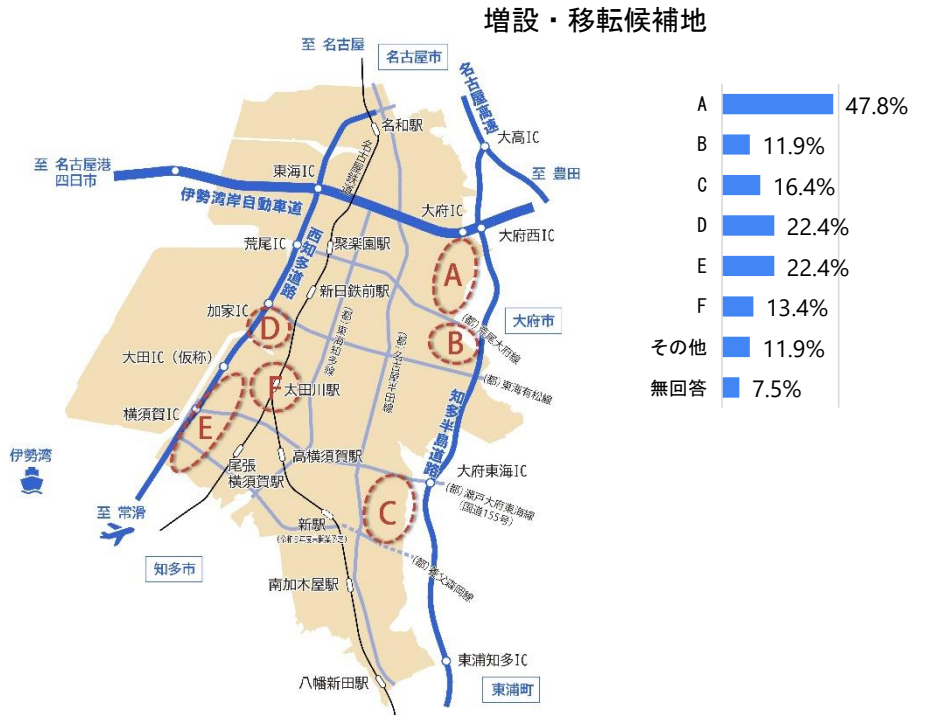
至 名古屋

名古屋市

名古屋高速

名和駅

大高IC

至 名古屋港 四日市

東海IC

至 豊田

伊勢湾岸自動車道

大府IC

大府西IC

荒尾IC

西知多道路

聚楽園駅

A

新日鉄前駅

大府市

加家IC

D

B

(都)荒尾大府線

大田IC（仮称）

F

太田川駅

(都)東海有松線

横須賀IC

E

知多半島道路

伊勢湾

尾張横須賀駅

高横須賀駅

大府東海IC

(都)瀬戸大府東海線 (国道155号)

C

至 常滑

新駅

知多市

南加木屋駅

東浦知多IC

八幡新田駅

東浦町

増設・移転候補地

| | |
|---|---|
| A | 47.8% |
| B | 11.9% |
| C | 16.4% |
| D | 22.4% |
| E | 22.4% |
| F | 13.4% |
| その他 | 11.9% |
| 無回答 | 7.5% |